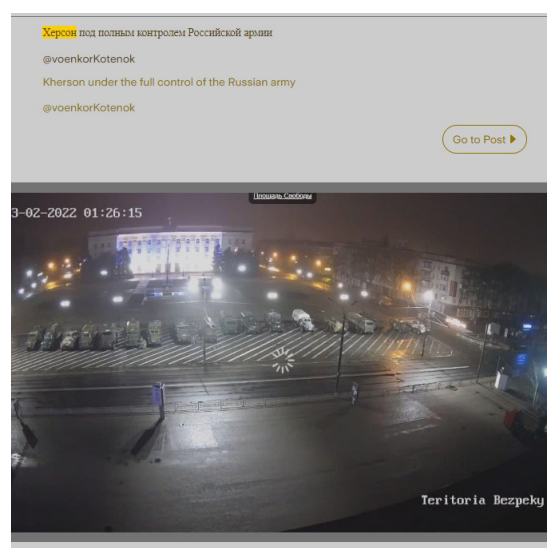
Херсон под полным контролем Российской армии

@voenkorKotenok

Kherson under the full control of the Russian army

@voenkorKotenok

Go to Post ▶

Площадь Свободы

3-02-2022 01:26:15

Teritoria Bezpeky